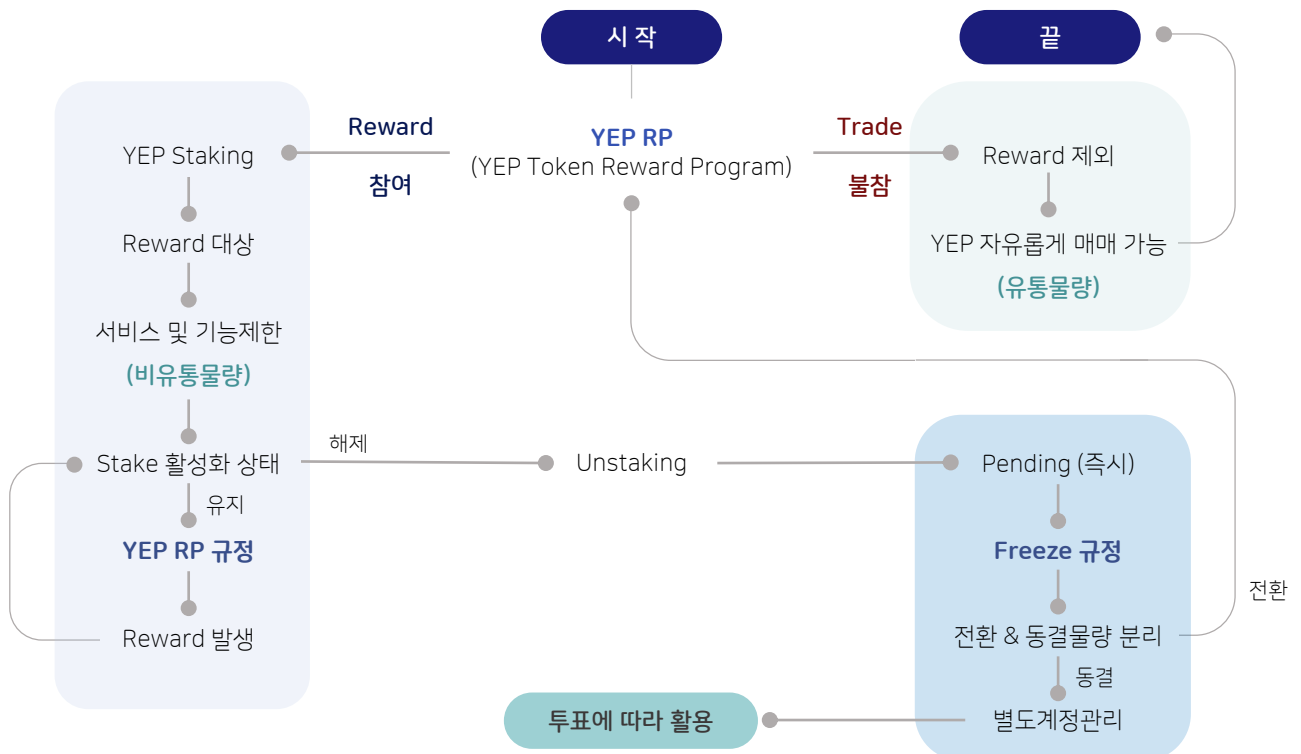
시 작

끝

YEP Staking

Reward 대상

서비스 및 기능제한

(비유통물량)

Stake 활성화 상태

유지

YEP RP 규정

Reward 발생

Reward

참여

YEP RP
(YEP Token Reward Program)

Trade

불참

Reward 제외

YEP 자유롭게 매매 가능

(유통물량)

해제

Unstaking

Pending (즉시)

Freeze 규정

전환 & 동결물량 분리

동결

별도계정관리

전환

투표에 따라 활용